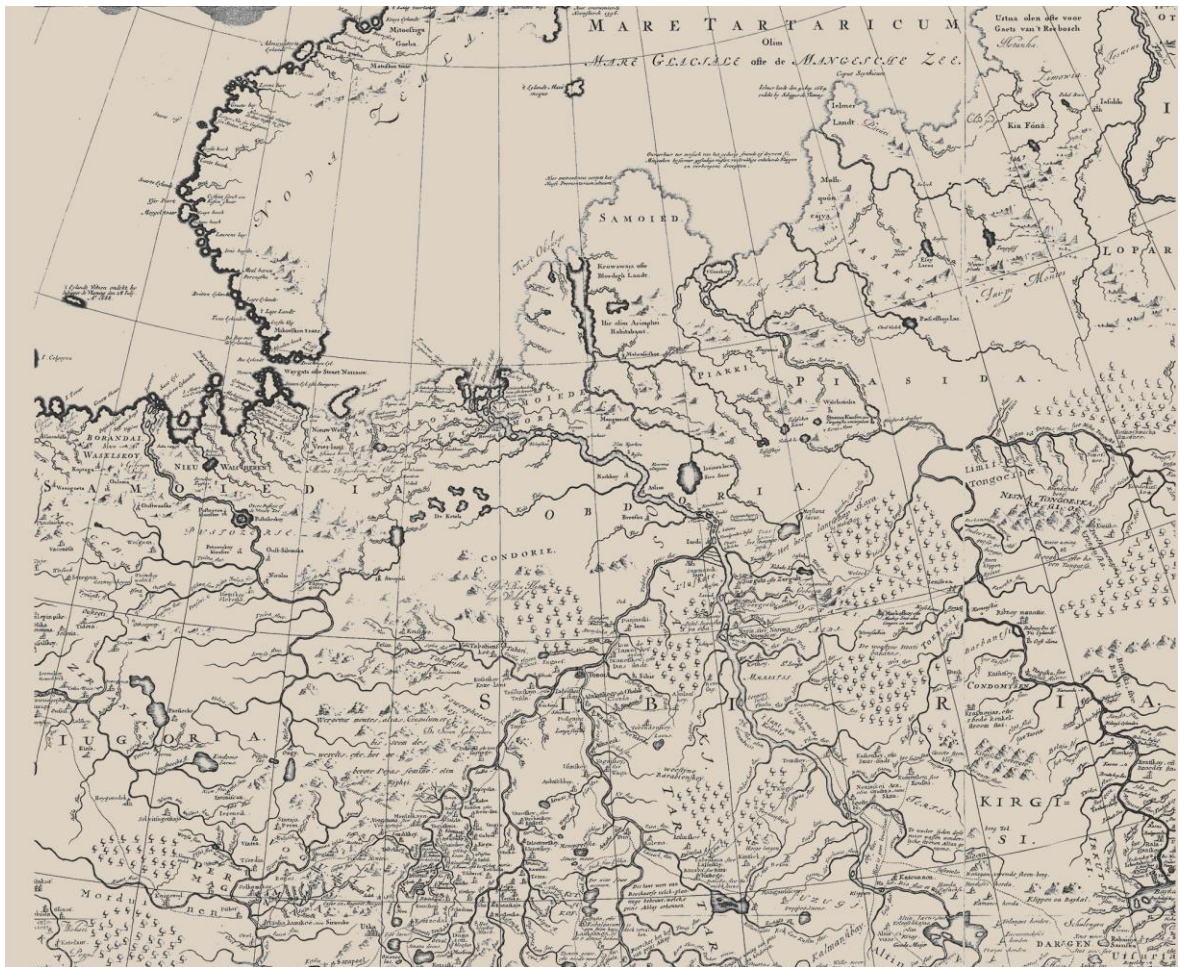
MARE TARTARICUM
Olim
MARE GLACIALE offe de MANGESCHE ZEE.

Ustna olen offe voor Gaets van 't Reebosch

NOVA ZEMLA

SAMOIED.

Krowawaya offe Moedegh Landt

Het olim Arimphei Rahtabanni

Wargats offe Strait Nassauw

BORANDAI
WASELSKOY

NIEU WALSHERES

SAMOIEDIA

PUSTOZERSC

CONDORIE.

OBDORIA.

PIAKKI

PIASIDA.

TASAKKI

LOPAR

Kin Fona

Ielmer Landt

Fort Obdorie

NEUMA TONGOESKA REFRICO

CONDOMIEN

SIBERIA

TARTARIA

IUGORIA.

KIRGISI.

DARGEN

Mordu

Werconie montes, alias Geaulmes

Kalmak

Tobol

Tiumen

Pascillan

Limit Tongoes

Kalmakbey